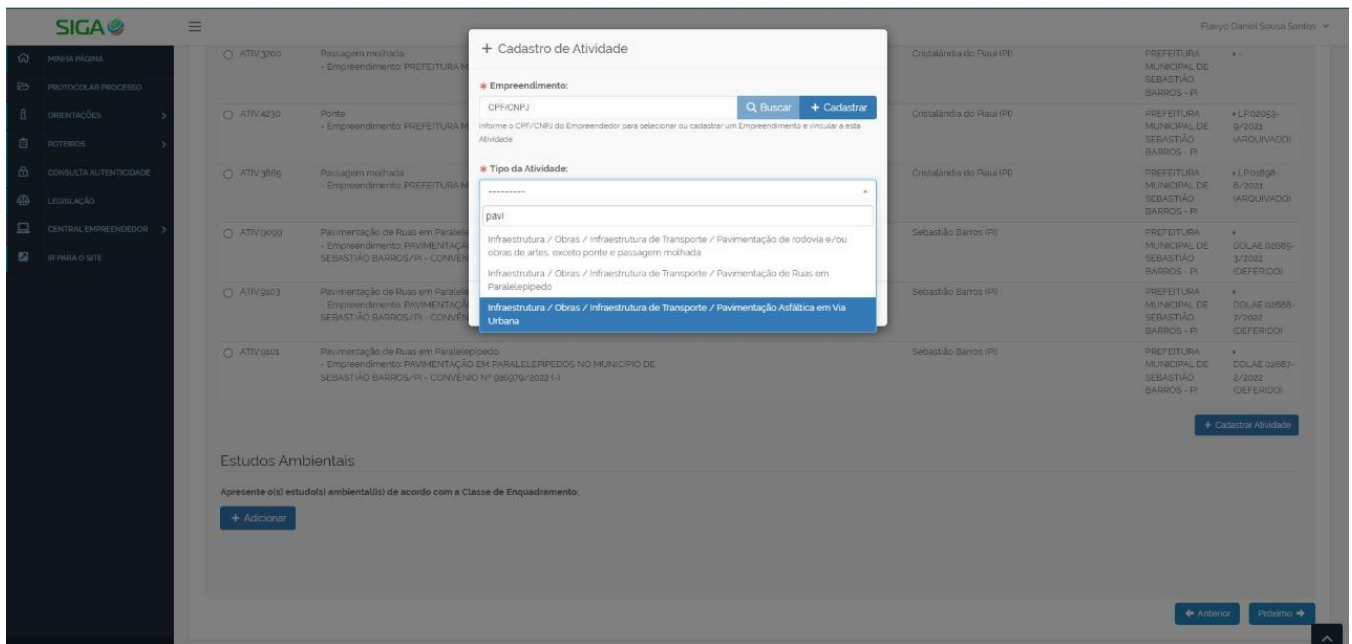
SIGA

Flavyo Daniel Sousa Santos

MINHA PÁGINA
PROTOCOLAR PROCESSO
ORIENTAÇÕES
ROTEIROS
CONSULTA AUTENTICIDADE
LEGISLAÇÃO
CENTRAL EMPREENDEDOR
IR PARA O SITE

ATIV.3700 | Passagem molhada - Empreendimento: PREFEITURA M | Cristalândia do Piauí (PI) | PREFEITURA MUNICIPAL DE SEBASTIÃO BARROS - PI | • -

ATIV.4230 | Ponte - Empreendimento: PREFEITURA M | Cristalândia do Piauí (PI) | PREFEITURA MUNICIPAL DE SEBASTIÃO BARROS - PI | • LP.02053-9/2021 (ARQUIVADO)

ATIV.3665 | Passagem molhada - Empreendimento: PREFEITURA M | Cristalândia do Piauí (PI) | PREFEITURA MUNICIPAL DE SEBASTIÃO BARROS - PI | • LP.01698-6/2021 (ARQUIVADO)

ATIV.9099 | Pavimentação de Ruas em Paralele - Empreendimento: PAVIMENTAÇÃ SEBASTIÃO BARROS/PI - CONVÊN | Sebastião Barros (PI) | PREFEITURA MUNICIPAL DE SEBASTIÃO BARROS - PI | • DDLAE.02685-3/2022 (DEFERIDO)

ATIV.9103 | Pavimentação de Ruas em Paralele - Empreendimento: PAVIMENTAÇÃ SEBASTIÃO BARROS/PI - CONVÊN | Sebastião Barros (PI) | PREFEITURA MUNICIPAL DE SEBASTIÃO BARROS - PI | • DDLAE.02688-7/2022 (DEFERIDO)

ATIV.9101 | Pavimentação de Ruas em Paralelepípedo - Empreendimento: PAVIMENTAÇÃO EM PARALELEPÍPEDOS NO MUNICÍPIO DE SEBASTIÃO BARROS/PI - CONVÊNIO Nº 916979/2022 (-) | Sebastião Barros (PI) | PREFEITURA MUNICIPAL DE SEBASTIÃO BARROS - PI | • DDLAE.02687-2/2022 (DEFERIDO)

+ Cadastrar Atividade

Estudos Ambientais

Apresente o(s) estudo(s) ambiental(is) de acordo com a Classe de Enquadramento:

+ Adicionar

← Anterior   Próximo →

+ Cadastro de Atividade

* Empreendimento:
CPF/CNPJ   Q Buscar   + Cadastrar
Informe o CPF/CNPJ do Empreendedor para selecionar ou cadastrar um Empreendimento e vincular a esta Atividade

* Tipo da Atividade:
---------
pavi
Infraestrutura / Obras / Infraestrutura de Transporte / Pavimentação de rodovia e/ou obras de artes, exceto ponte e passagem molhada
Infraestrutura / Obras / Infraestrutura de Transporte / Pavimentação de Ruas em Paralelepípedo
Infraestrutura / Obras / Infraestrutura de Transporte / Pavimentação Asfáltica em Via Urbana